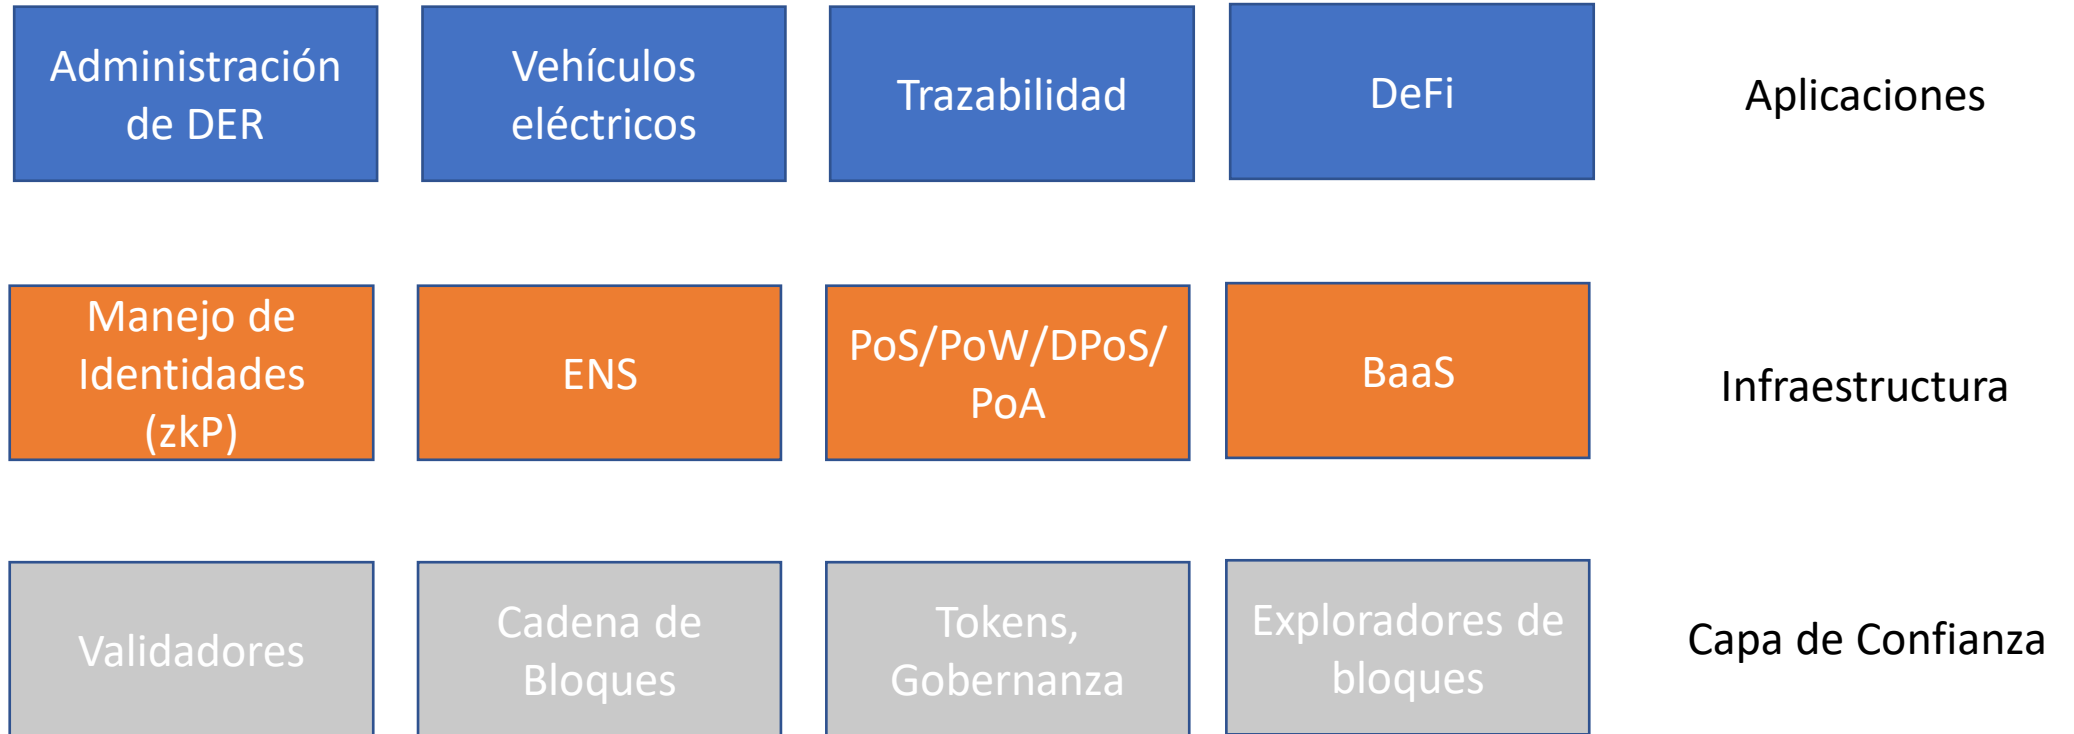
Administración de DER

Vehículos eléctricos

Trazabilidad

DeFi

Aplicaciones

Manejo de Identidades (zkP)

ENS

PoS/PoW/DPoS/PoA

BaaS

Infraestructura

Validadores

Cadena de Bloques

Tokens, Gobernanza

Exploradores de bloques

Capa de Confianza